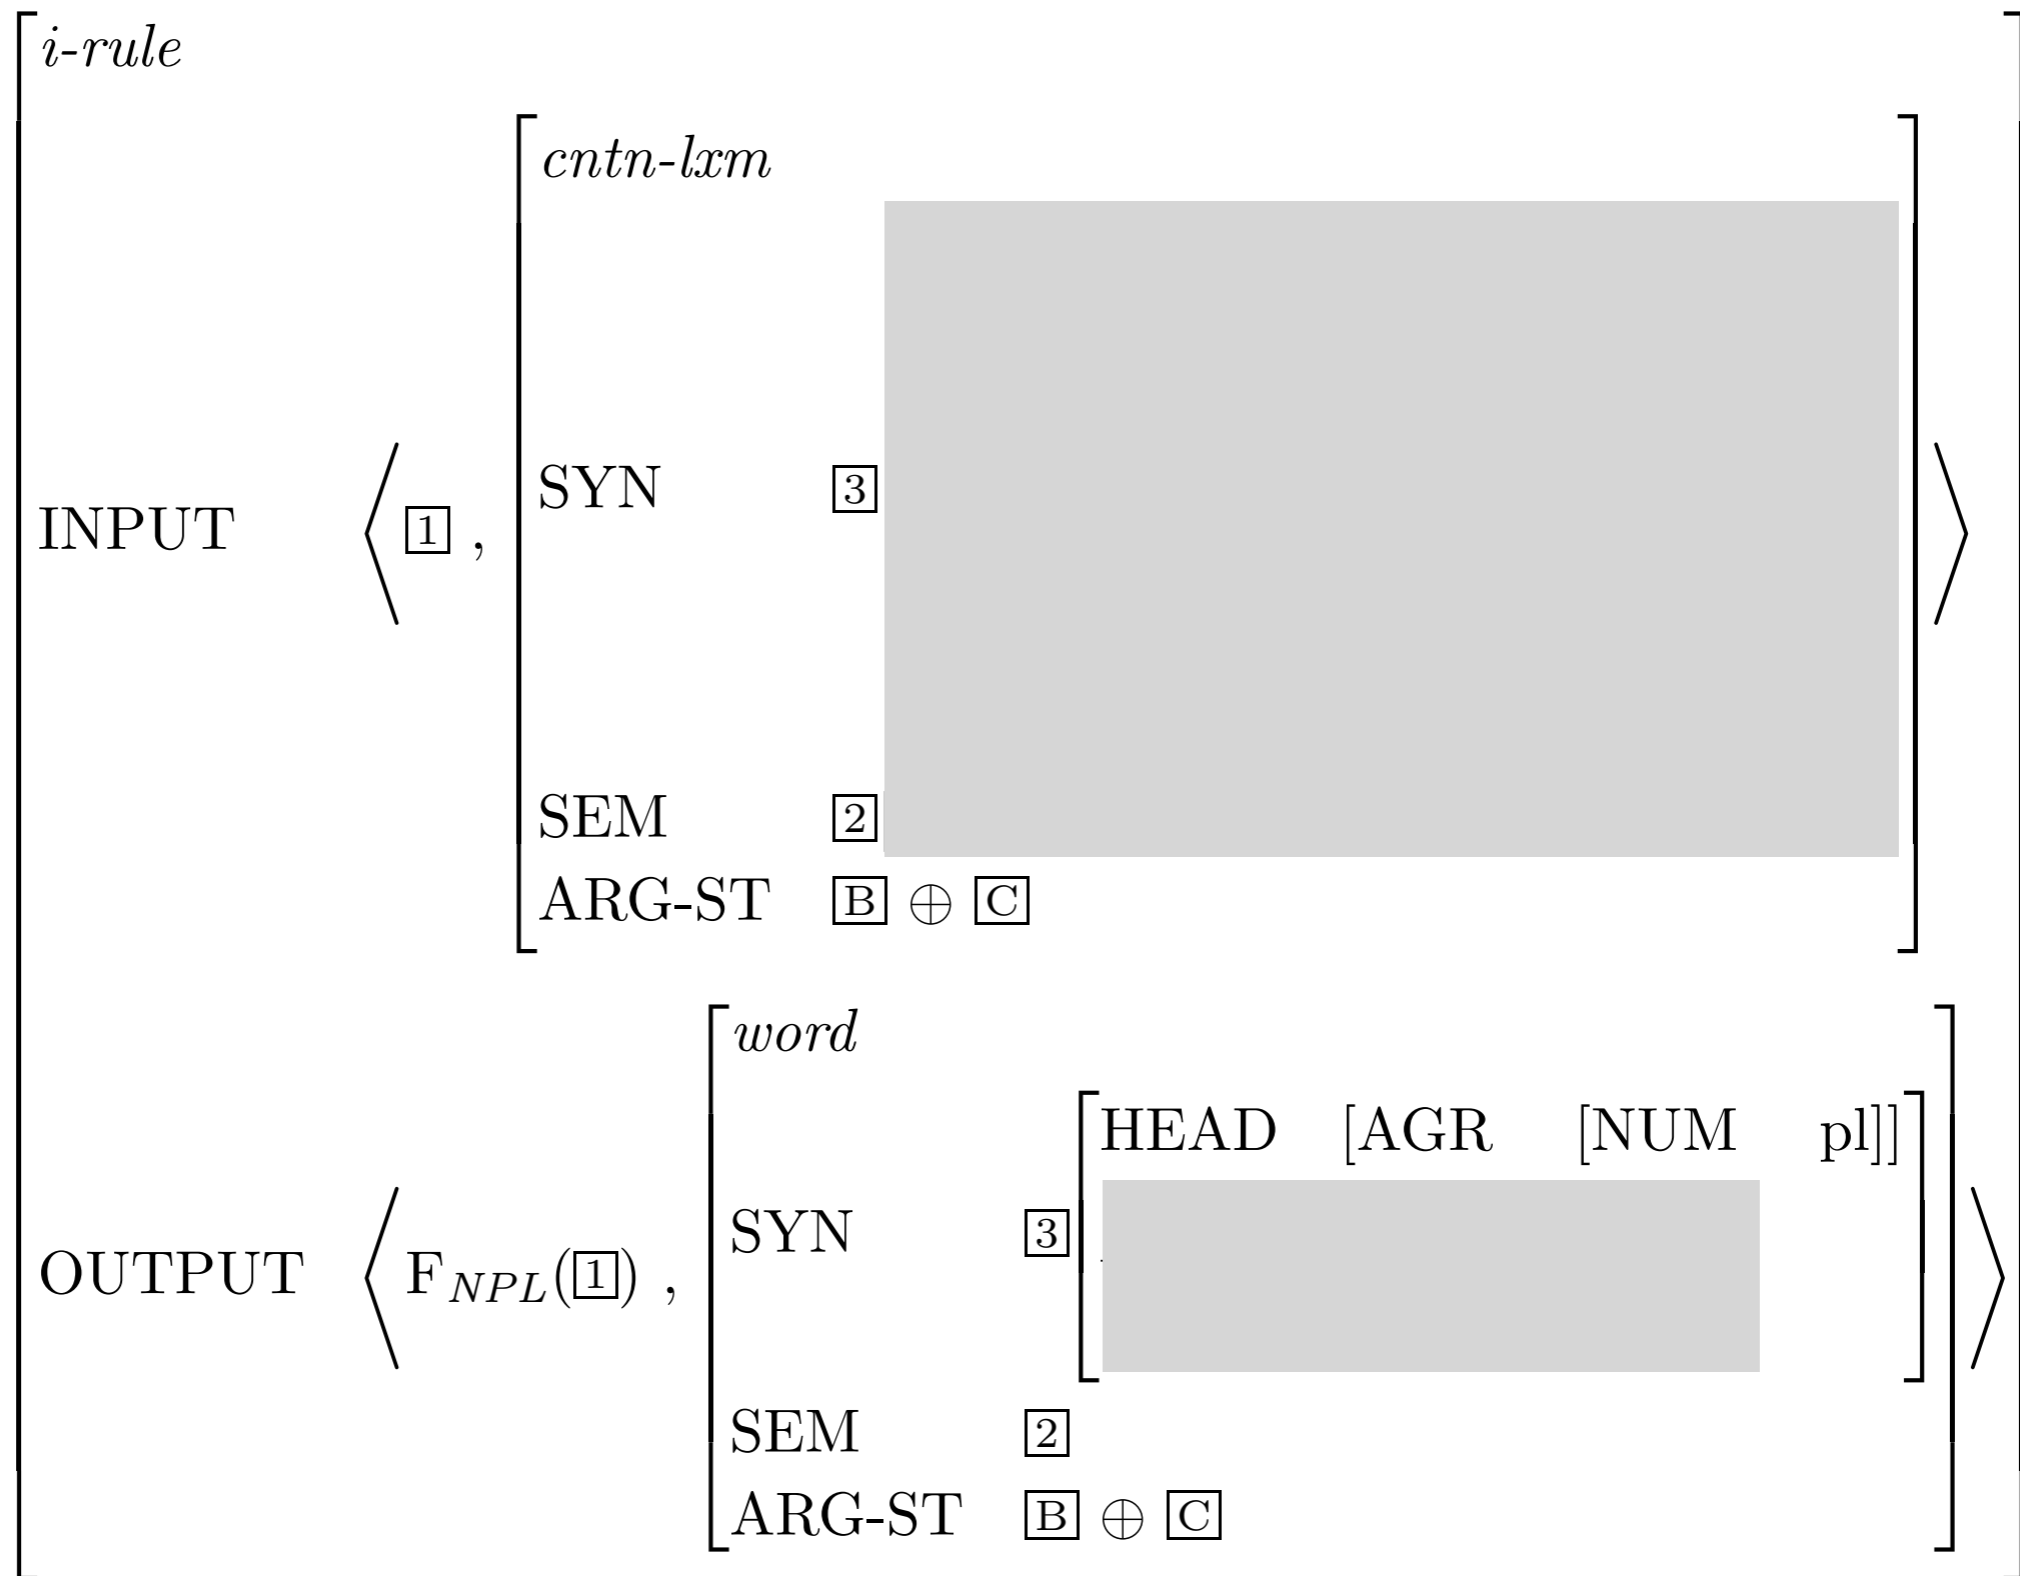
i-rule

INPUT ⟨ $\boxed{1}$ , [cntn-lxm
SYN $\boxed{3}$
SEM $\boxed{2}$
ARG-ST $\boxed{B} \oplus \boxed{C}$ ] ⟩

OUTPUT ⟨ $F_{NPL}(\boxed{1})$ , [word
SYN $\boxed{3}$ [HEAD [AGR [NUM pl]]]
SEM $\boxed{2}$
ARG-ST $\boxed{B} \oplus \boxed{C}$ ] ⟩